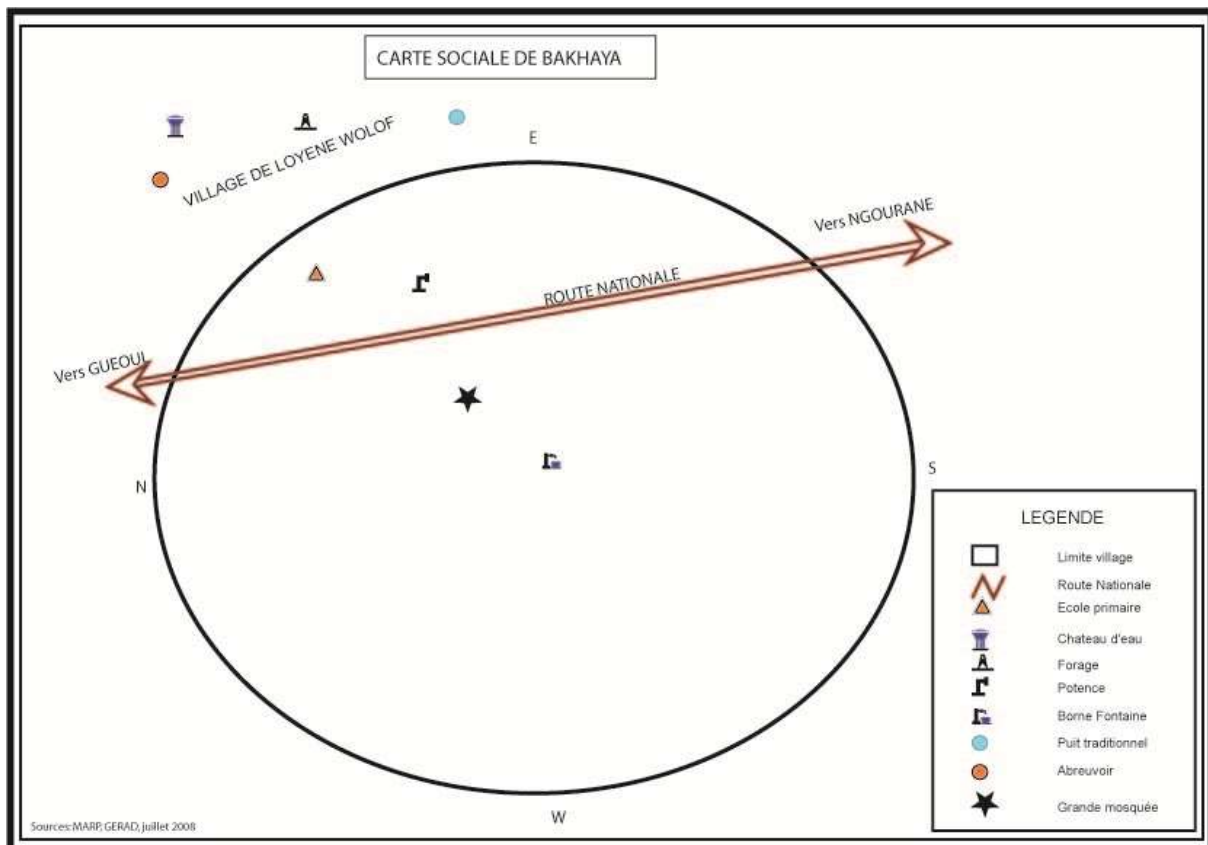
CARTE SOCIALE DE BAKHAYA

VILLAGE DE LOYENE WOLOF

E

Vers NGOURANE

ROUTE NATIONALE

Vers GUEOUL

N

S

W

LEGENDE

Limite village

Route Nationale

Ecole primaire

Chateau d'eau

Forage

Potence

Borne Fontaine

Puit traditionnel

Abreuvoir

Grande mosquée

Sources: MARP, GERAD, juillet 2008